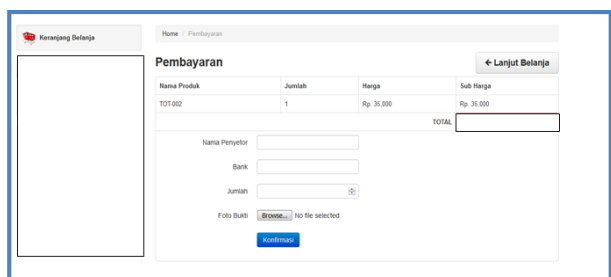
Keranjang Belanja

Home / Pembayaran

Pembayaran

← Lanjut Belanja

| Nama Produk | Jumlah | Harga | Sub Harga |
|---|---|---|---|
| TOT-002 | 1 | Rp. 35,000 | Rp. 35,000 |
| | | TOTAL | |

Nama Penyetor

Bank

Jumlah

Foto Bukti Browse... No file selected.

Konfirmasi